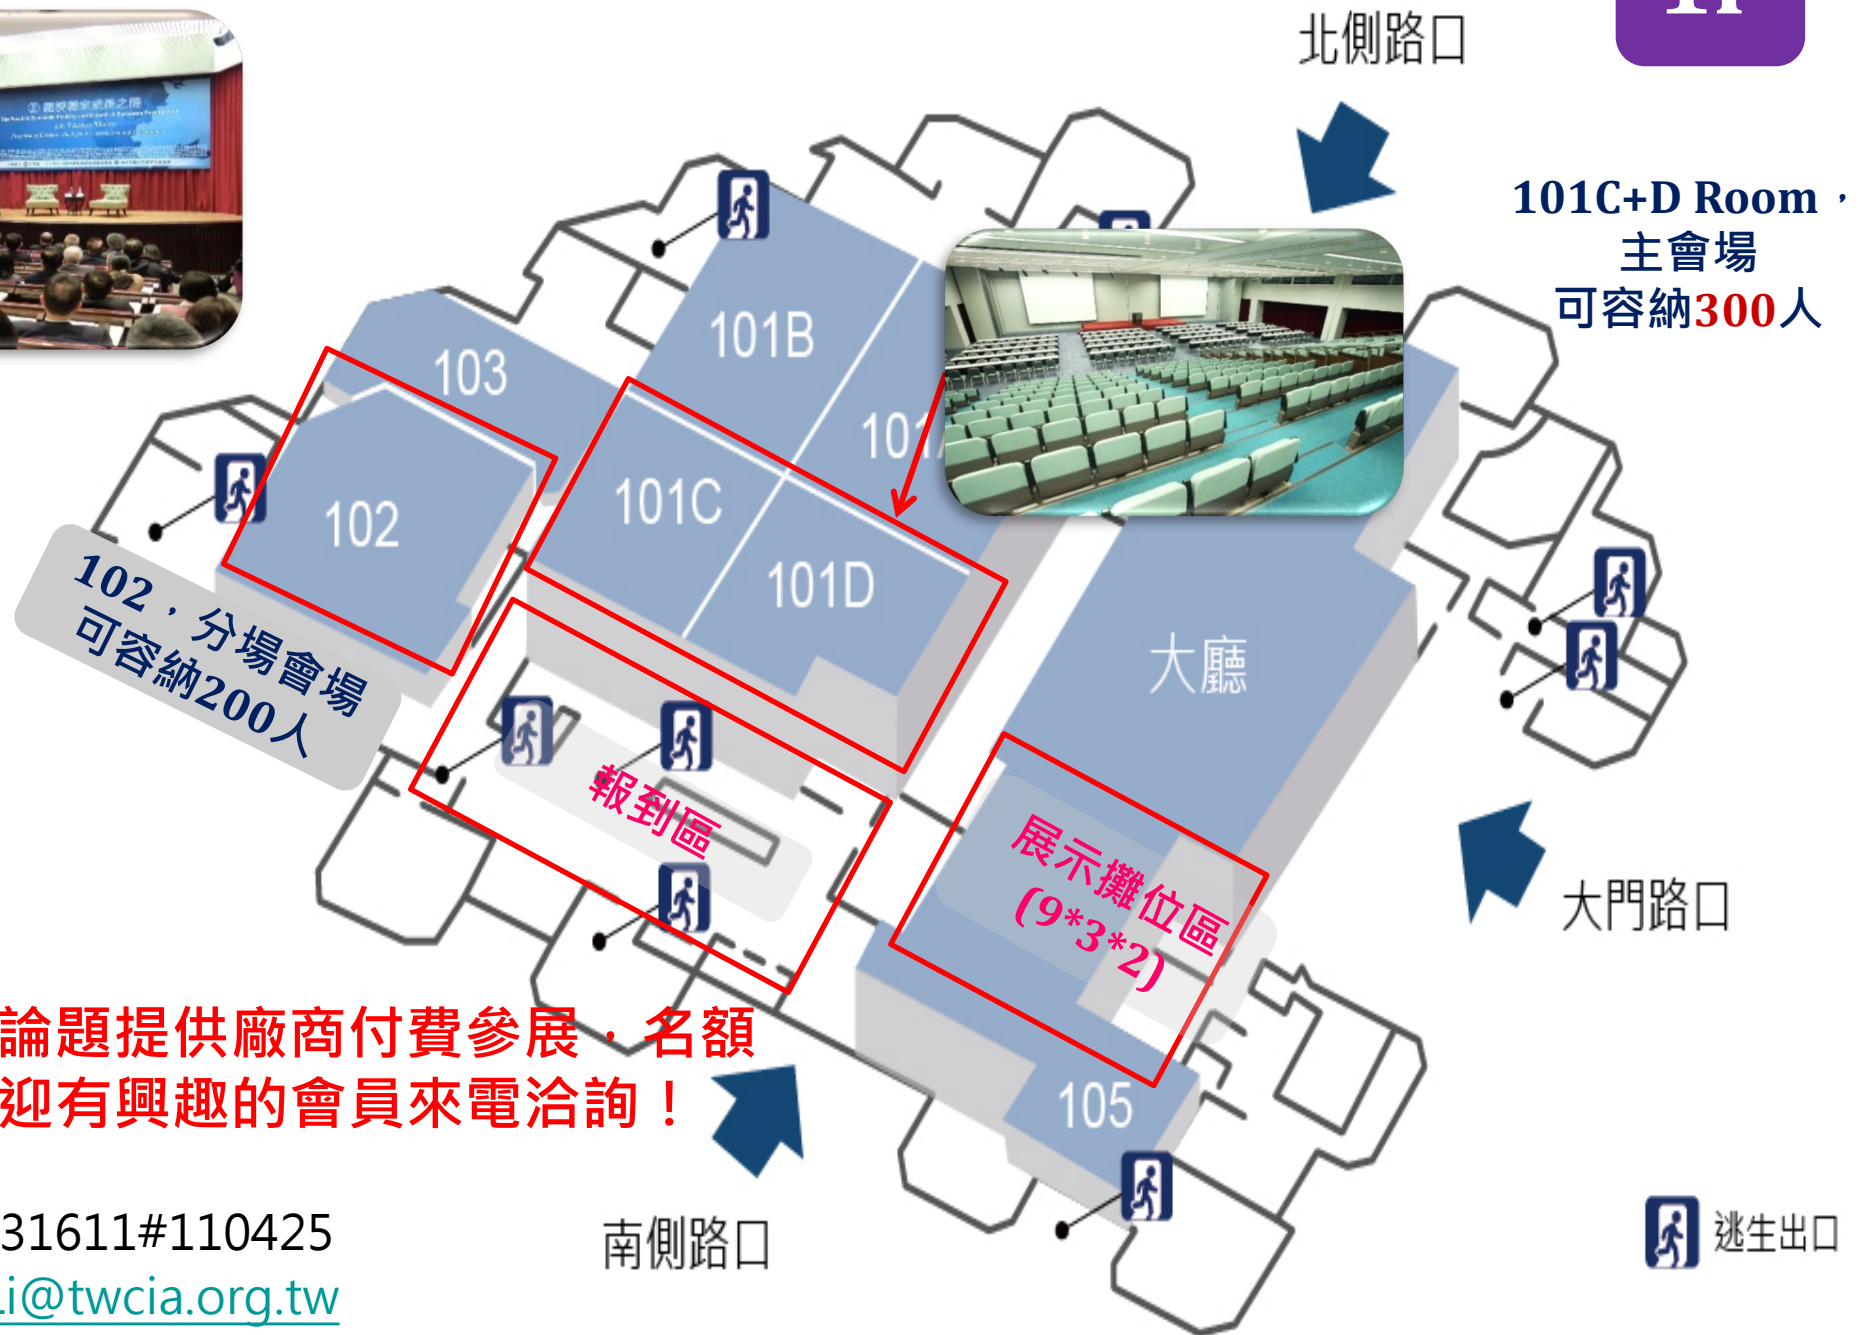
北側路口

101C+D Room，
主會場
可容納300人

103
101B
101
102
101C
101D
大廳

102，分場會場
可容納200人

報到區

展示攤位區
(9*3*2)

大門路口

論題提供廠商付費參展，名額
迎有興趣的會員來電洽詢！

105

31611#110425
i@twcia.org.tw

南側路口

逃生出口